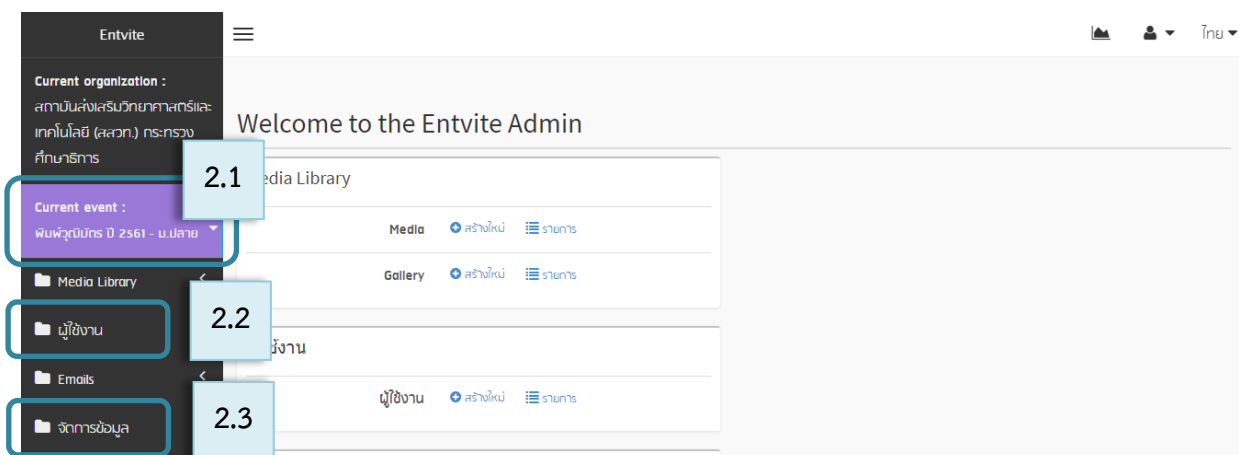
Entvite

Current organization :
สถาบันส่งเสริมการสอนวิทยาศาสตร์และเทคโนโลยี (สสวท.) กระทรวงศึกษาธิการ

Current event :
พิมพ์วุฒิบัตร ปี 2561 - ม.ปลาย

Media Library

ผู้ใช้งาน

Emails

จัดการข้อมูล

2.1

2.2

2.3

ไทย

Welcome to the Entvite Admin

edia Library

Media สร้างใหม่ รายการ

Gallery สร้างใหม่ รายการ

ใช้งาน

ผู้ใช้งาน สร้างใหม่ รายการ